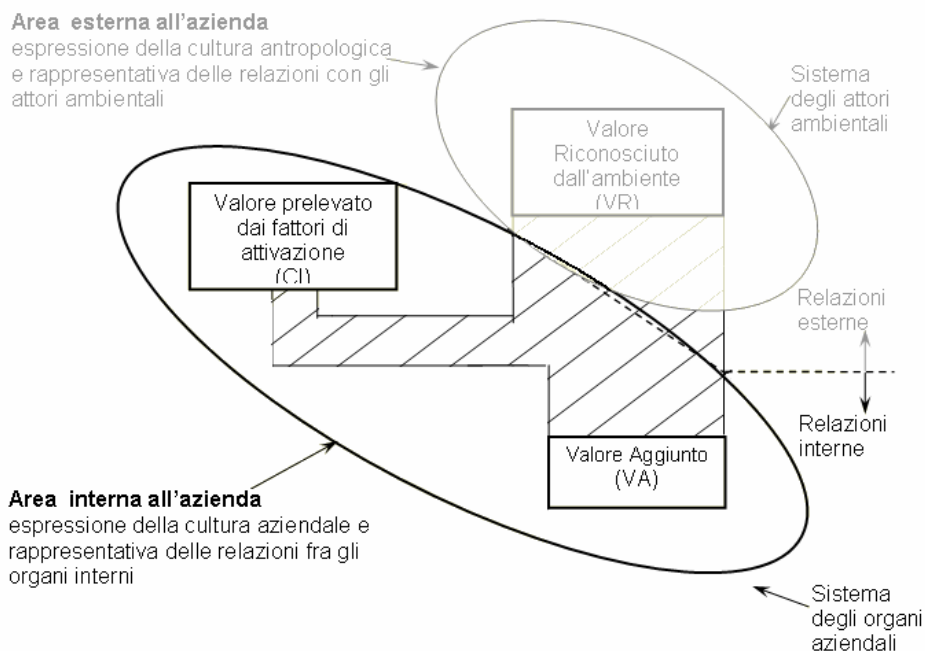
Area esterna all'azienda
espressione della cultura antropologica e rappresentativa delle relazioni con gli attori ambientali

Sistema degli attori ambientali

Valore Riconosciuto dall'ambiente (VR)

Valore prelevato dai fattori di attivazione (CI)

Relazioni esterne

Relazioni interne

Valore Aggiunto (VA)

Area interna all'azienda
espressione della cultura aziendale e rappresentativa delle relazioni fra gli organi interni

Sistema degli organi aziendali